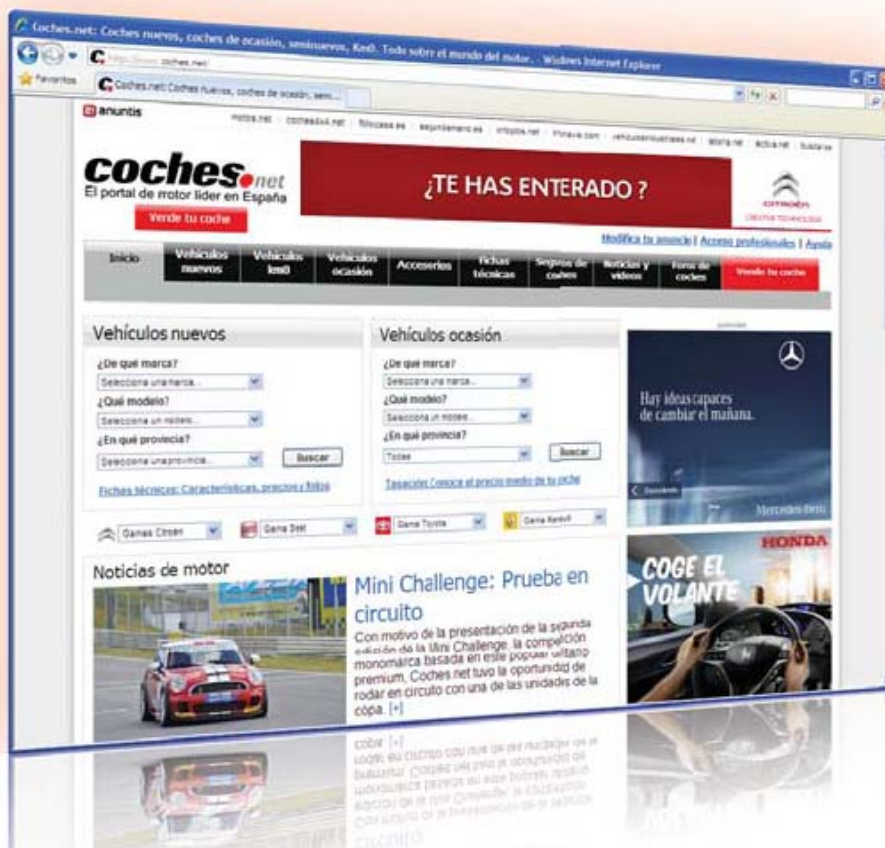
Coches.net: Coches nuevos, coches de ocasión, seminuevos, Km0. Todo sobre el mundo del motor. - Windows Internet Explorer

http://www.coches.net

Favoritos

Coches.net: Coches nuevos, coches de ocasión, sem...

anuntis

motos.net | coches4x4.net | fotocasa.es | segundamano.es | infojobs.net | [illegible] | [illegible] | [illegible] | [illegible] | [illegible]

coches.net
El portal de motor líder en España

Vende tu coche

¿TE HAS ENTERADO ?

CITROËN
CREATIVE TECHNOLOGIE

Modifica tu anuncio | Acceso profesionales | Ayuda

Inicio | Vehículos nuevos | Vehículos km0 | Vehículos ocasión | Accesorios | Fichas técnicas | Seguros de coches | Noticias y vídeos | Foros de coches | Vende tu coche

Vehículos nuevos

¿De qué marca?
Selecciona una marca...
¿Qué modelo?
Selecciona un modelo...
¿En qué provincia?
Selecciona una provincia...
Buscar

Fichas técnicas: Características, precios y fotos

Vehículos ocasión

¿De qué marca?
Selecciona una marca...
¿Qué modelo?
Selecciona un modelo...
¿En qué provincia?
Todas
Buscar

Tasación: Conoce el precio medio de tu coche

Hay ideas capaces de cambiar el mañana.

Mercedes-Benz

Gamas Citroën | Gama Seat | Gama Toyota | Gama Renault

Noticias de motor

Mini Challenge: Prueba en circuito

Con motivo de la presentación de la segunda edición de la Mini Challenge, la competición monomarca basada en este popular utilitario premium, Coches.net tuvo la oportunidad de rodar en circuito con una de las unidades de la copa. [+]

HONDA

COGE EL VOLANTE